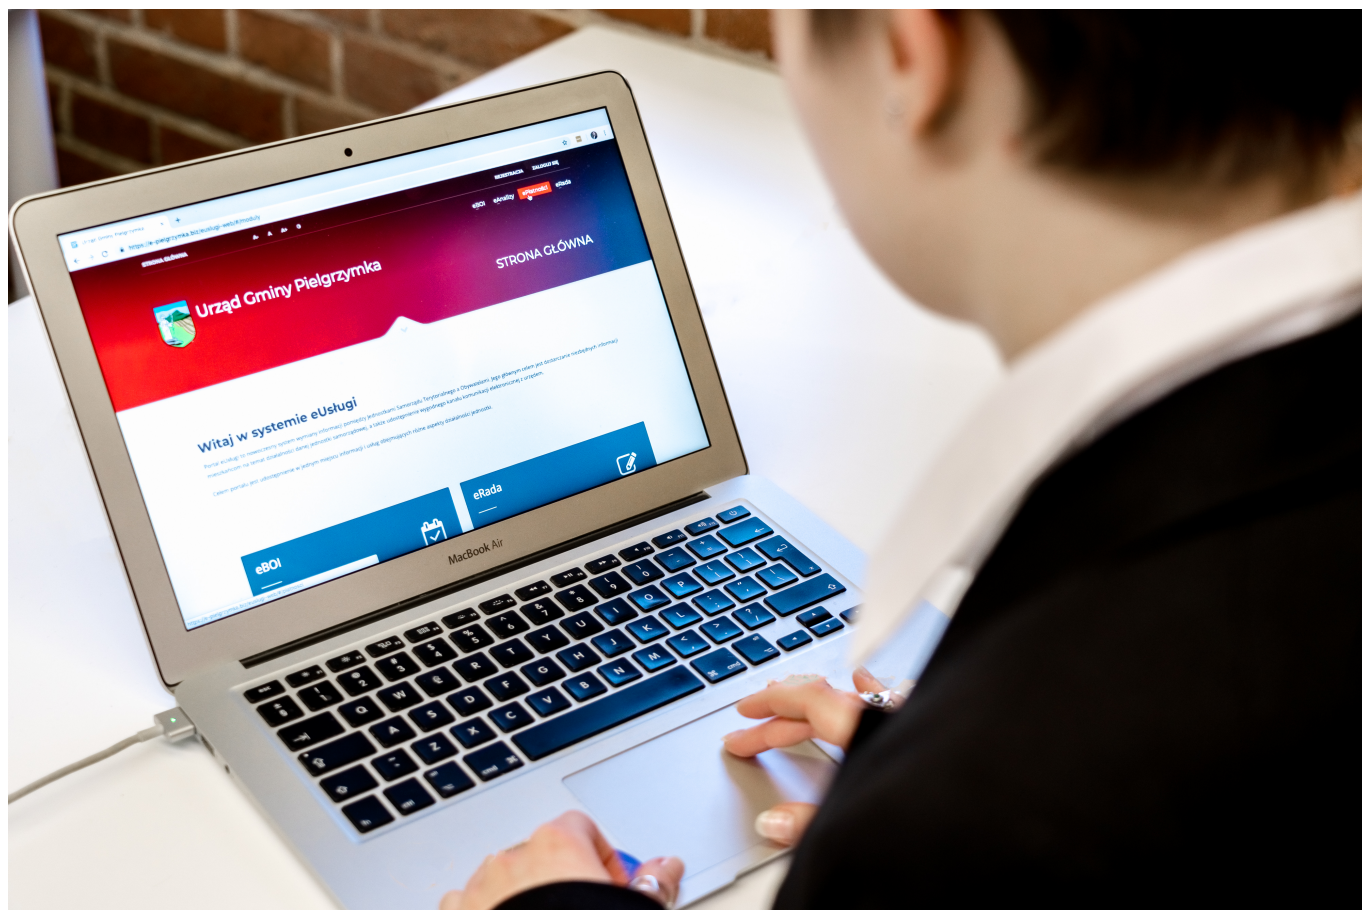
https://e-pielgrzymka.biz/euslugi-web/#/moduly

REJESTRACJA ZALOGUJ SIĘ

eBOI eAnalizy ePłatności eRada

STRONA GŁÓWNA

Urząd Gminy Pielgrzymka

STRONA GŁÓWNA

Witaj w systemie eUsługi

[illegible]

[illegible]

eRada

eBOI

MacBook Air